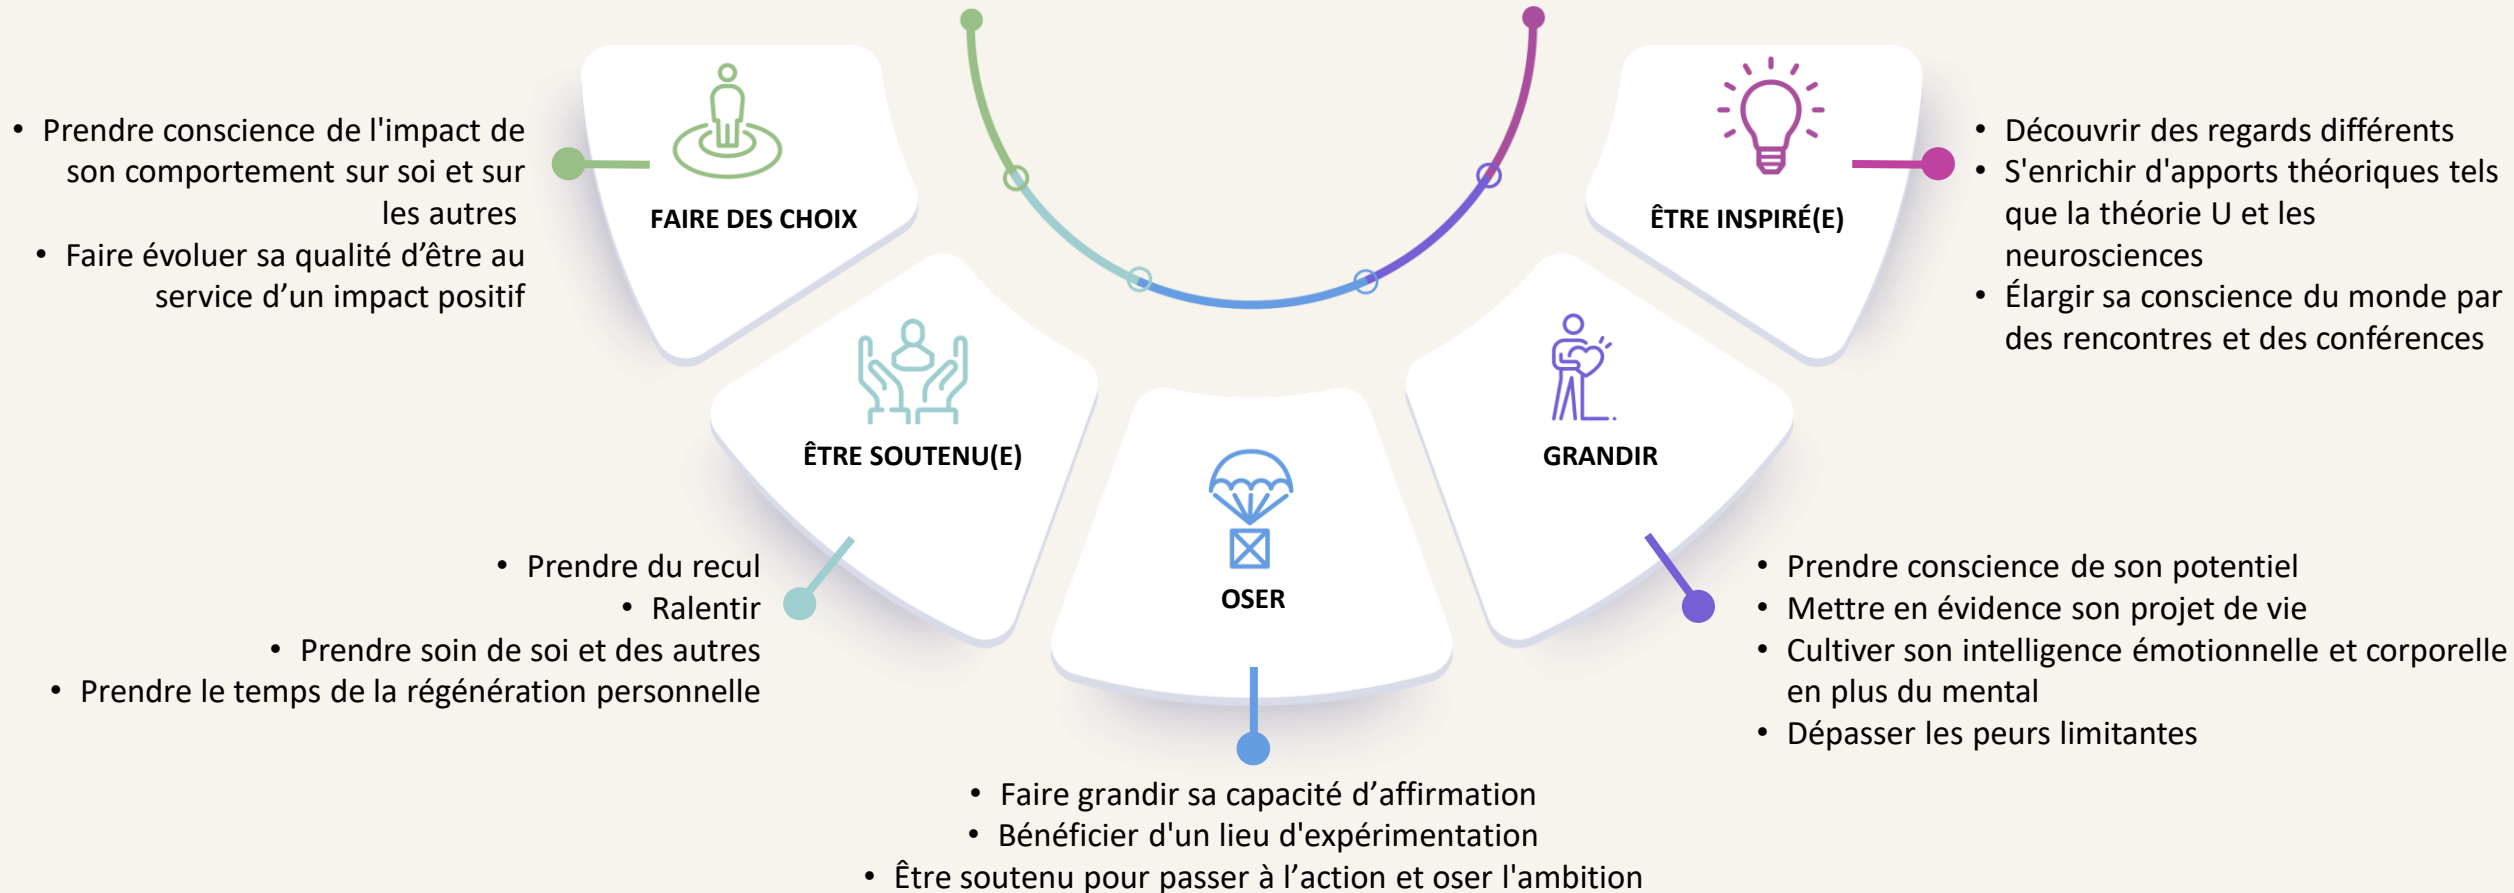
- Prendre conscience de l'impact de son comportement sur soi et sur les autres
- Faire évoluer sa qualité d'être au service d'un impact positif

FAIRE DES CHOIX

ÊTRE INSPIRÉ(E)

- Découvrir des regards différents
- S'enrichir d'apports théoriques tels que la théorie U et les neurosciences
- Élargir sa conscience du monde par des rencontres et des conférences

ÊTRE SOUTENU(E)

OSER

GRANDIR

- Prendre du recul
- Ralentir
- Prendre soin de soi et des autres
- Prendre le temps de la régénération personnelle

- Prendre conscience de son potentiel
- Mettre en évidence son projet de vie
- Cultiver son intelligence émotionnelle et corporelle en plus du mental
- Dépasser les peurs limitantes

- Faire grandir sa capacité d'affirmation
- Bénéficier d'un lieu d'expérimentation
- Être soutenu pour passer à l'action et oser l'ambition